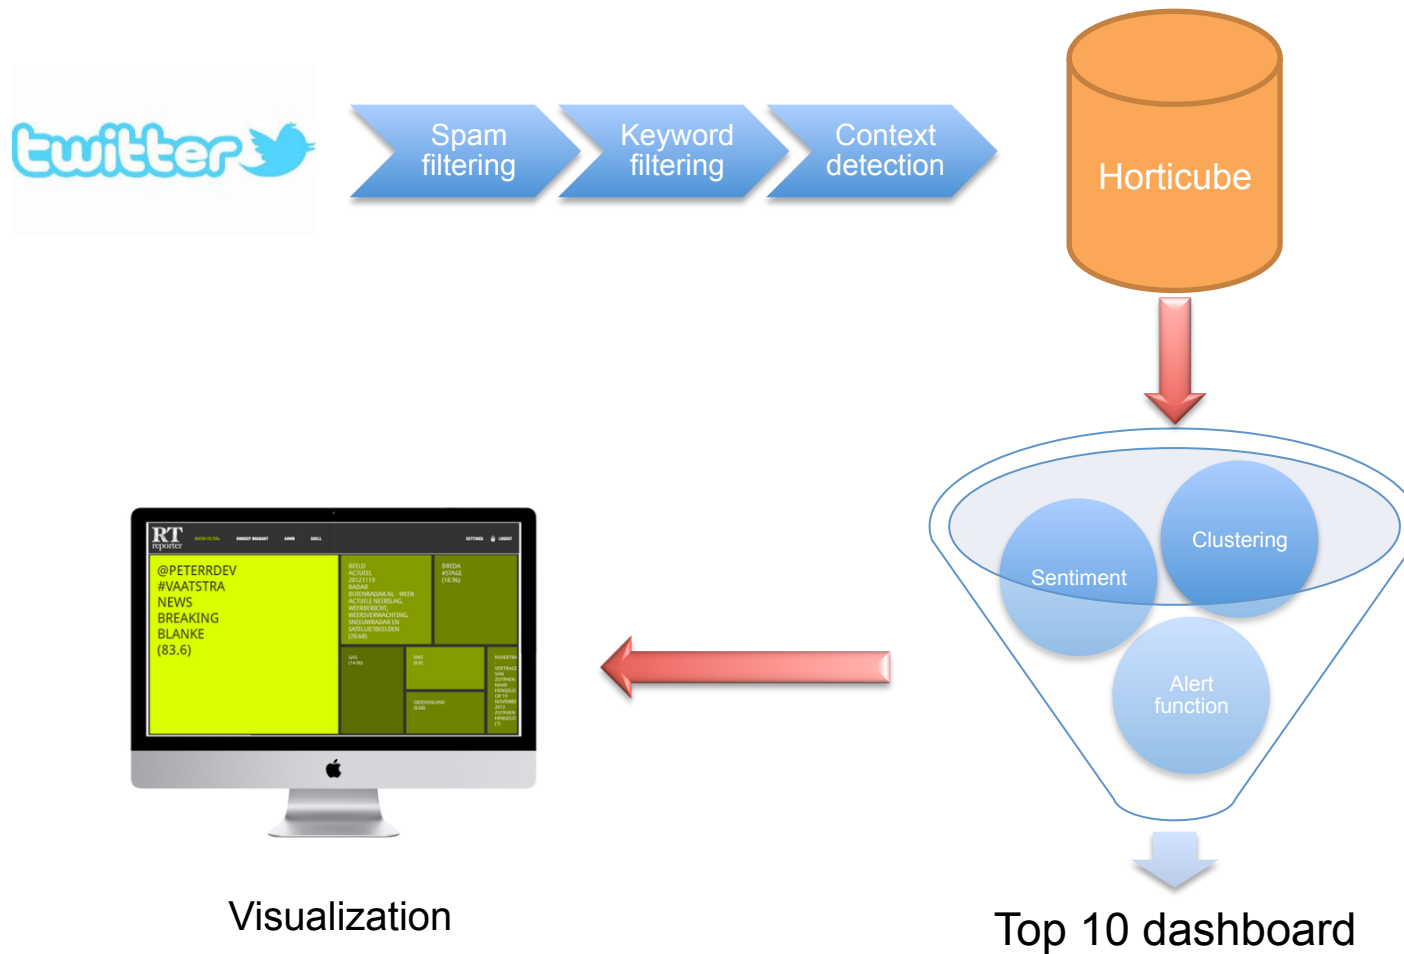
twitter

Spam filtering

Keyword filtering

Context detection

Horticube

Clustering

Sentiment

Alert function

RT reporter

SETTINGS

@PETERRDEV #VAATSTRA NEWS BREAKING BLANKE (83.6)

BEELD ACTUEEL 20121119 RADAR BUIENRADAR.NL - WEER ACTUELE NEERSLAG, WEERBERICHT, WEERSVERWACHTING, SNEEUWRADAR EN SATELLIETBEELDEN (20.68)

BREDA #STAGE (18.96)

GAS (14.06)

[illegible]

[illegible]

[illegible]

Visualization

Top 10 dashboard